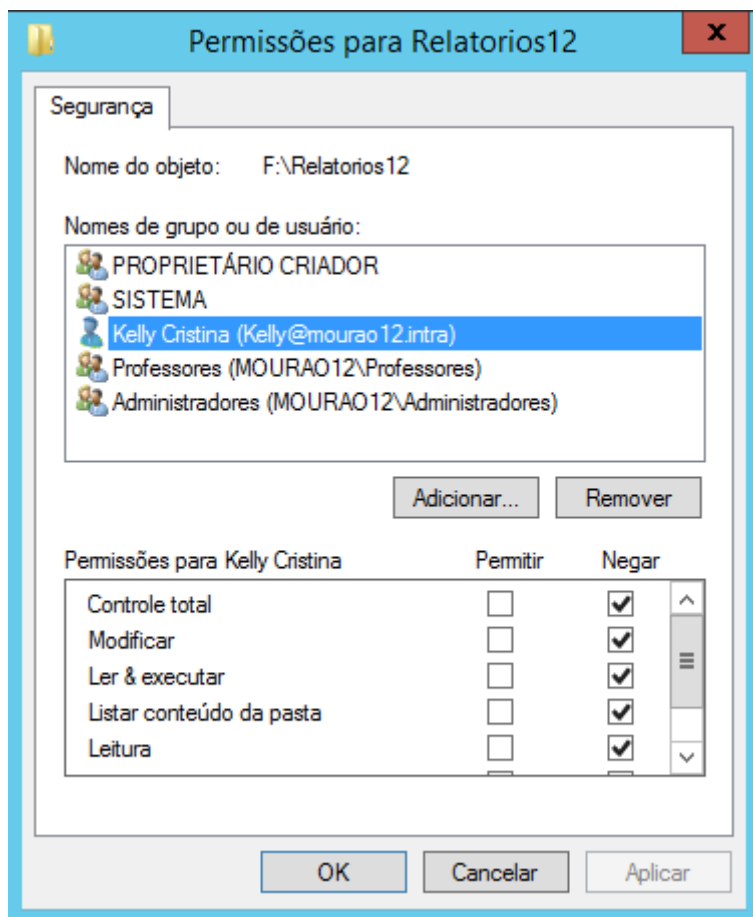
Permissões para Relatorios12

Segurança

Nome do objeto: F:\Relatorios12

Nomes de grupo ou de usuário:

PROPRIETÁRIO CRIADOR
SISTEMA
Kelly Cristina (Kelly@mourao12.intra)
Professores (MOURAO12\Professores)
Administradores (MOURAO12\Administradores)

Adicionar... Remover

| Permissões para Kelly Cristina | Permitir | Negar |
|---|---|---|
| Controle total | ☐ | ☑ |
| Modificar | ☐ | ☑ |
| Ler & executar | ☐ | ☑ |
| Listar conteúdo da pasta | ☐ | ☑ |
| Leitura | ☐ | ☑ |

OK Cancelar Aplicar